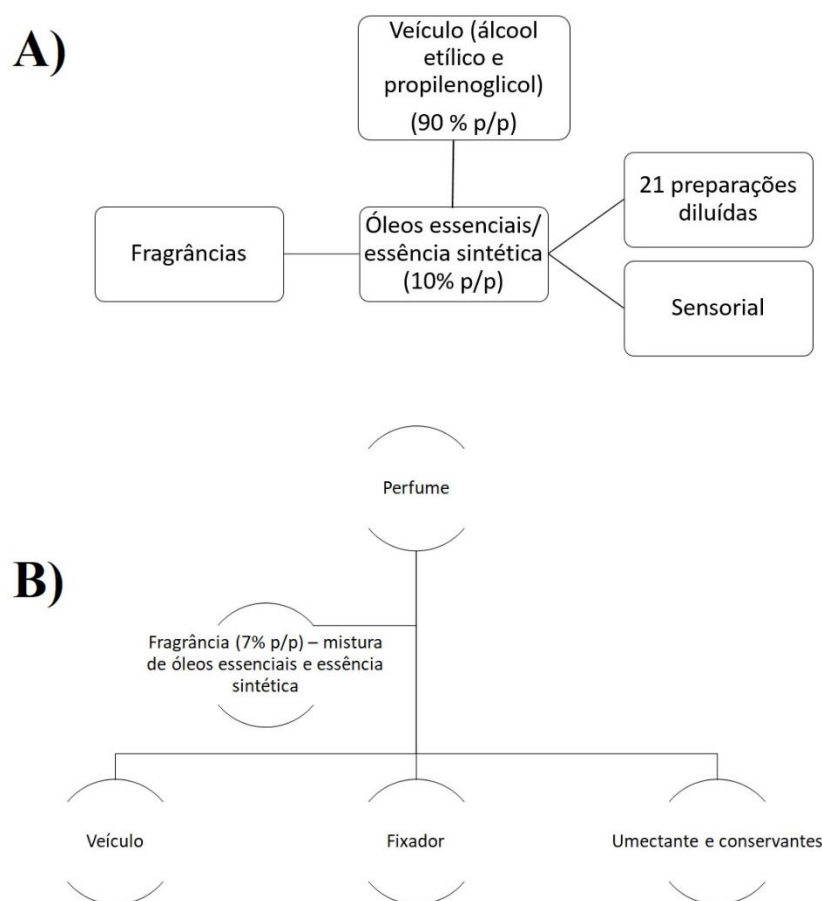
A)

Veículo (álcool etílico e propilenoglicol)
(90 % p/p)

Fragrâncias

Óleos essenciais/ essência sintética (10% p/p)

21 preparações diluídas

Sensorial

B)

Perfume

Fragrância (7% p/p) – mistura de óleos essenciais e essência sintética

Veículo

Fixador

Umectante e conservantes